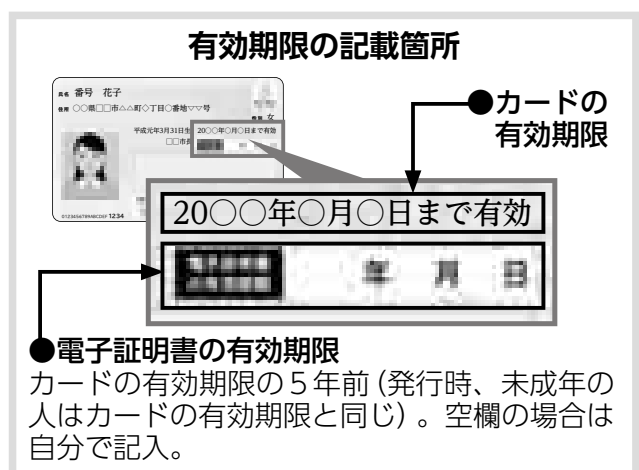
有効期限の記載箇所

氏名 番号 花子
住所 ○○県□□市△△町◇丁目◇番地▽▽号
性別 女
平成元年3月31日生 20○○年○月○日まで有効
□□市長
0123456789ABCDEF 1234

●カードの有効期限

20○○年○月○日まで有効

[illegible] 年 月 日

●電子証明書の有効期限
カードの有効期限の5年前（発行時、未成年の人はカードの有効期限と同じ）。空欄の場合は自分で記入。